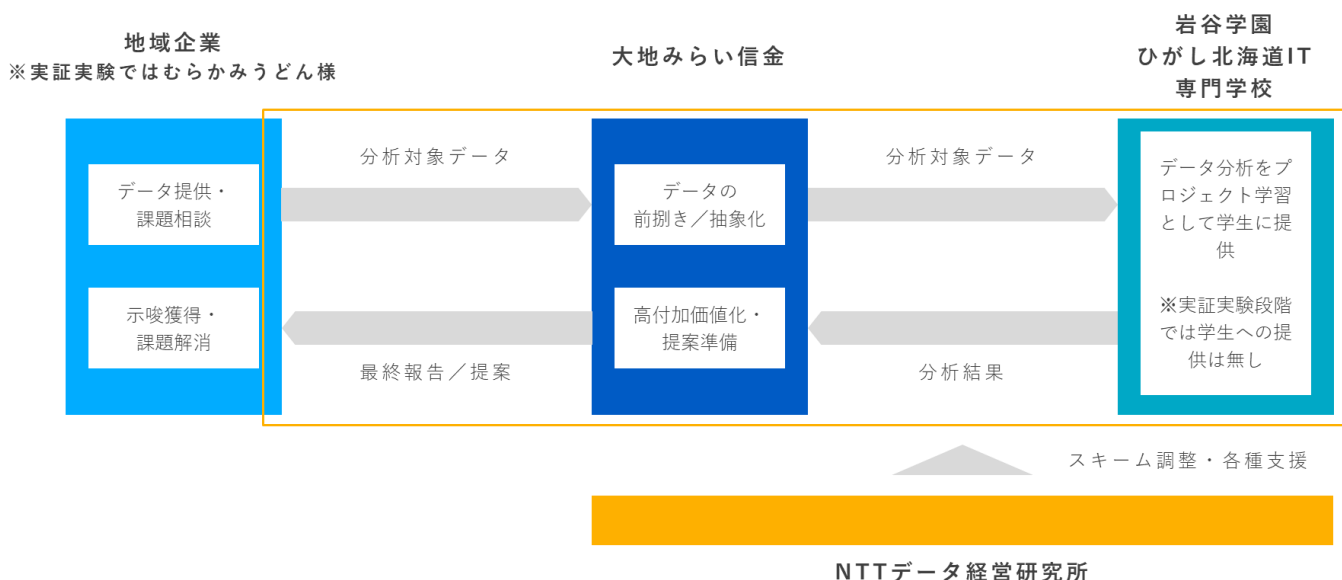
地域企業
※実証実験ではむらかみうどん様

大地みらい信金

岩谷学園
ひがし北海道IT
専門学校

分析対象データ

分析対象データ

データ提供・
課題相談

データの
前捌き／抽象化

データ分析をプロジェクト学習として学生に提供

※実証実験段階では学生への提供は無し

示唆獲得・
課題解消

高付加価値化・
提案準備

最終報告／提案

分析結果

スキーム調整・各種支援

NTTデータ経営研究所